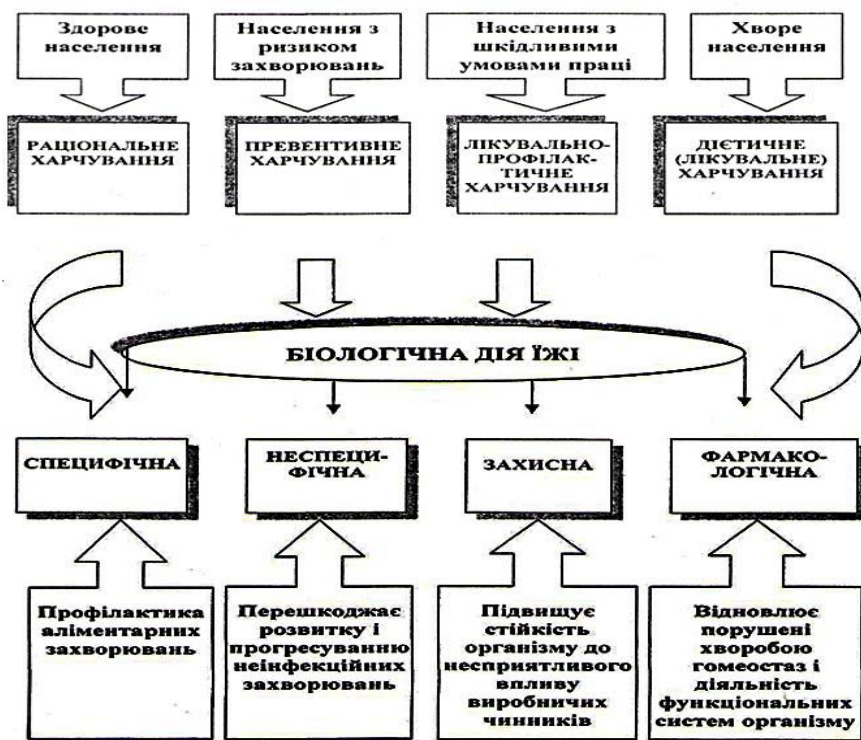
Здорове населення

Населення з ризиком захворювань

Населення з шкідливими умовами праці

Хворе населення

РАЦІОНАЛЬНЕ ХАРЧУВАННЯ

ПРЕВЕНТИВНЕ ХАРЧУВАННЯ

ЛІКУВАЛЬНО-ПРОФІЛАКТИЧНЕ ХАРЧУВАННЯ

ДІЄТИЧНЕ (ЛІКУВАЛЬНЕ) ХАРЧУВАННЯ

БІОЛОГІЧНА ДІЯ ЇЖІ

СПЕЦИФІЧНА

НЕСПЕЦИФІЧНА

ЗАХИСНА

ФАРМАКОЛОГІЧНА

Профілактика аліментарних захворювань

Перешкоджає розвитку і прогресуванню неінфекційних захворювань

Підвищує стійкість організму до несприятливого впливу виробничих чинників

Відновлює порушені хворобою гомеостаз і діяльність функціональних систем організму